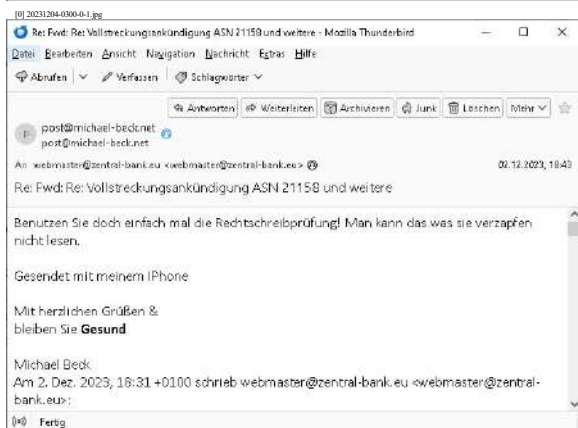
[0] 20231204-0300-0-1.jpg

Re: Fwd: Re: Vollstreckungsankündigung ASN 21158 und weitere - Mozilla Thunderbird

Datei Bearbeiten Ansicht Navigation Nachricht Extras Hilfe

Abrufen | Verfassen | Schlagwörter

Antworten | Weiterleiten | Archivieren | Junk | Löschen | Mehr

post@michael-beck.net
post@michael-beck.net

An webmaster@zentral-bank.eu <webmaster@zentral-bank.eu>

02.12.2023, 18:43

Re: Fwd: Re: Vollstreckungsankündigung ASN 21158 und weitere

Benutzen Sie doch einfach mal die Rechtschreibprüfung! Man kann das was sie verzapfen nicht lesen.

Gesendet mit meinem IPhone

Mit herzlichen Grüßen &
bleiben Sie **Gesund**

Michael Beck
Am 2. Dez. 2023, 16:31 +0100 schrieb webmaster@zentral-bank.eu <webmaster@zentral-bank.eu>:

Fertig